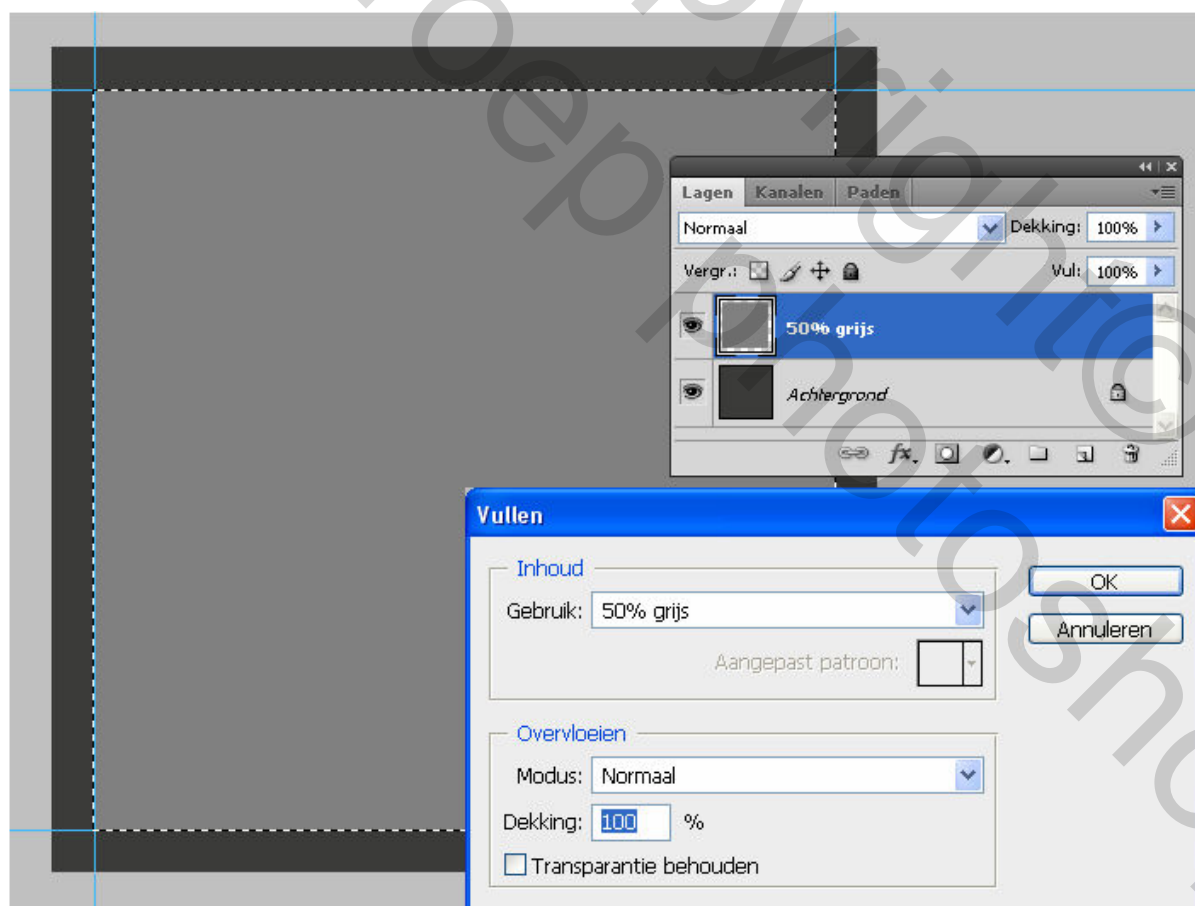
Lagen Kanalen Paden

Normaal

Dekking: 100%

Vergr.:

Vul: 100%

50% grijs

Achtergrond

Vullen

Inhoud

Gebruik: 50% grijs

Aangepast patroon:

OK

Annuleren

Overvloeien

Modus: Normaal

Dekking: 100 %

Transparantie behouden